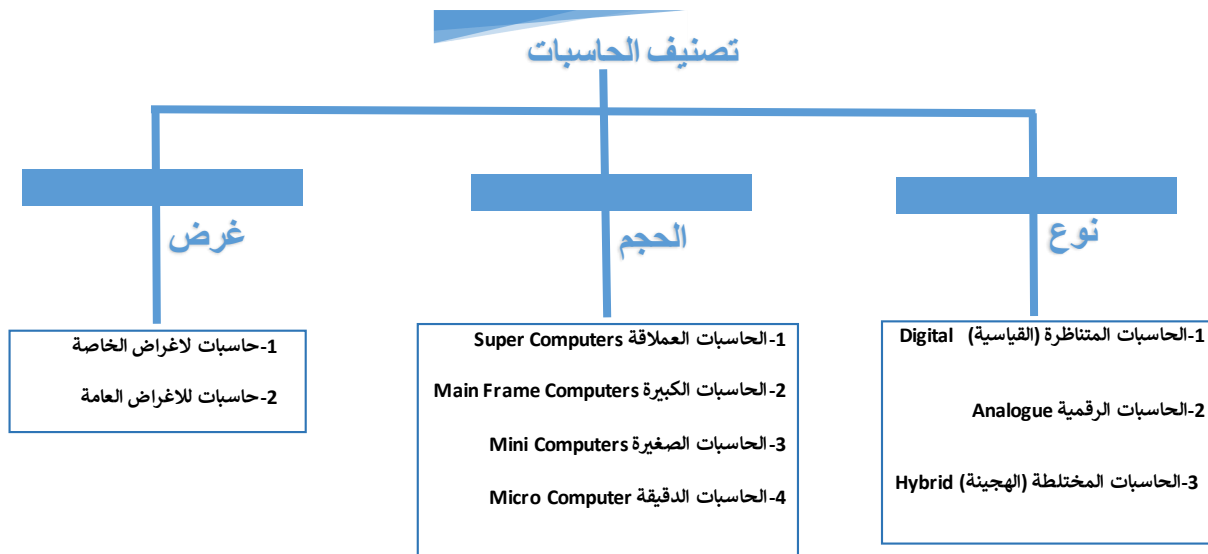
تصنيف الحاسبات

نوع

الحجم

غرض

1-الحاسبات المتناظرة (القياسية) Digital

2-الحاسبات الرقمية Analogue

3-الحاسبات المختلطة (الهجينة) Hybrid

1-الحاسبات العملاقة Super Computers

2-الحاسبات الكبيرة Main Frame Computers

3-الحاسبات الصغيرة Mini Computers

4-الحاسبات الدقيقة Micro Computer

1-حاسبات لاغراض الخاصة

2-حاسبات للاغراض العامة